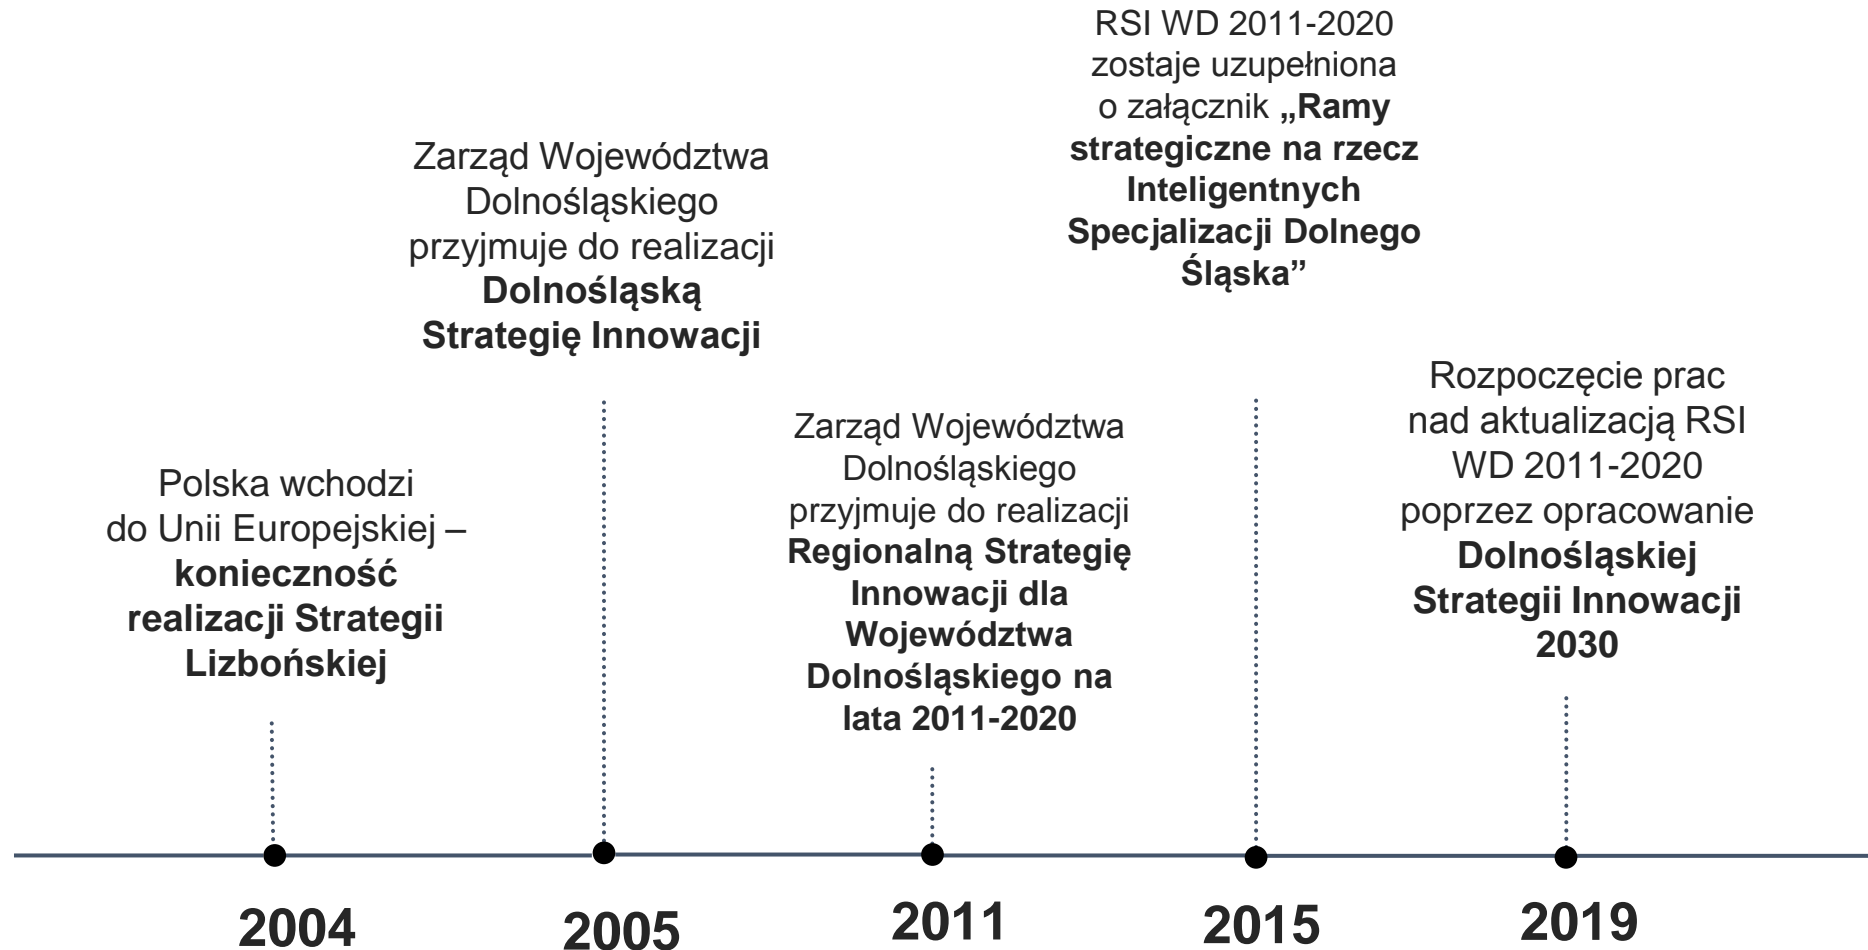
Polska wchodzi do Unii Europejskiej – **konieczność realizacji Strategii Lizbońskiej**

2004

Zarząd Województwa Dolnośląskiego przyjmuje do realizacji **Dolnośląską Strategię Innowacji**

2005

Zarząd Województwa Dolnośląskiego przyjmuje do realizacji **Regionalną Strategię Innowacji dla Województwa Dolnośląskiego na lata 2011-2020**

2011

RSI WD 2011-2020 zostaje uzupełniona o załącznik **„Ramy strategiczne na rzecz Inteligentnych Specjalizacji Dolnego Śląska"**

2015

Rozpoczęcie prac nad aktualizacją RSI WD 2011-2020 poprzez opracowanie **Dolnośląskiej Strategii Innowacji 2030**

2019